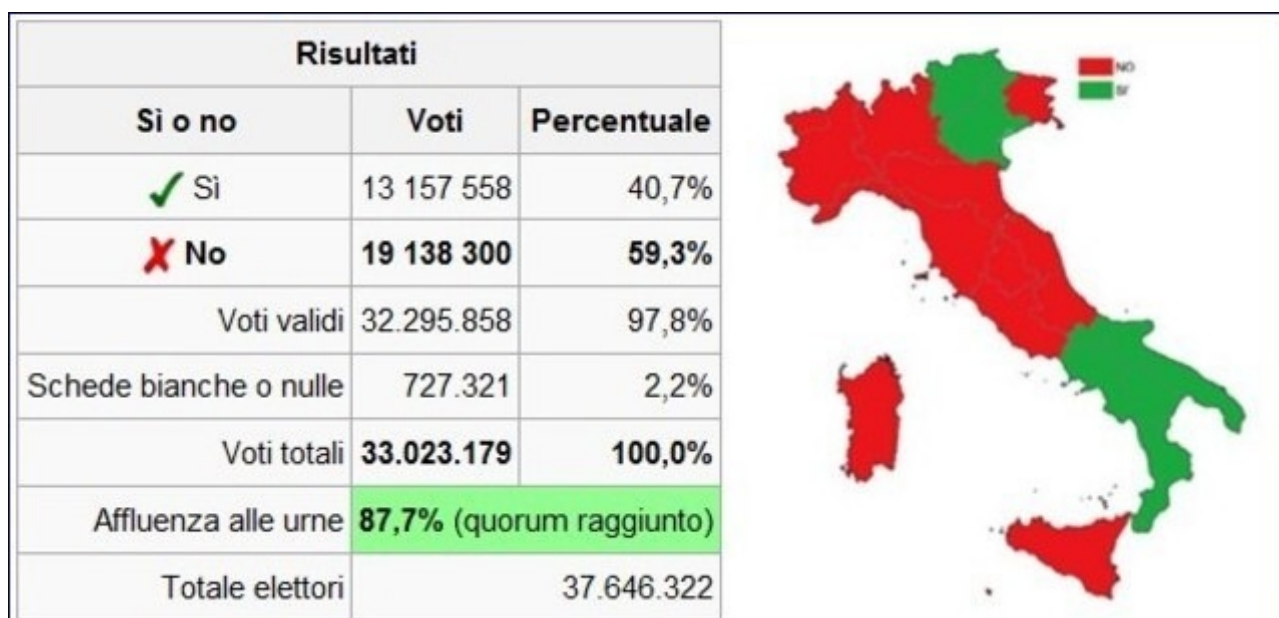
| Risultati | | |
|---|---|---|
| Sì o no | Voti | Percentuale |
| ✓ Sì | 13 157 558 | 40,7% |
| ✗ **No** | **19 138 300** | **59,3%** |
| Voti validi | 32.295.858 | 97,8% |
| Schede bianche o nulle | 727.321 | 2,2% |
| Voti totali | **33.023.179** | **100,0%** |
| Affluenza alle urne | **87,7%** (quorum raggiunto) | |
| Totale elettori | | 37.646.322 |

NO
SI'